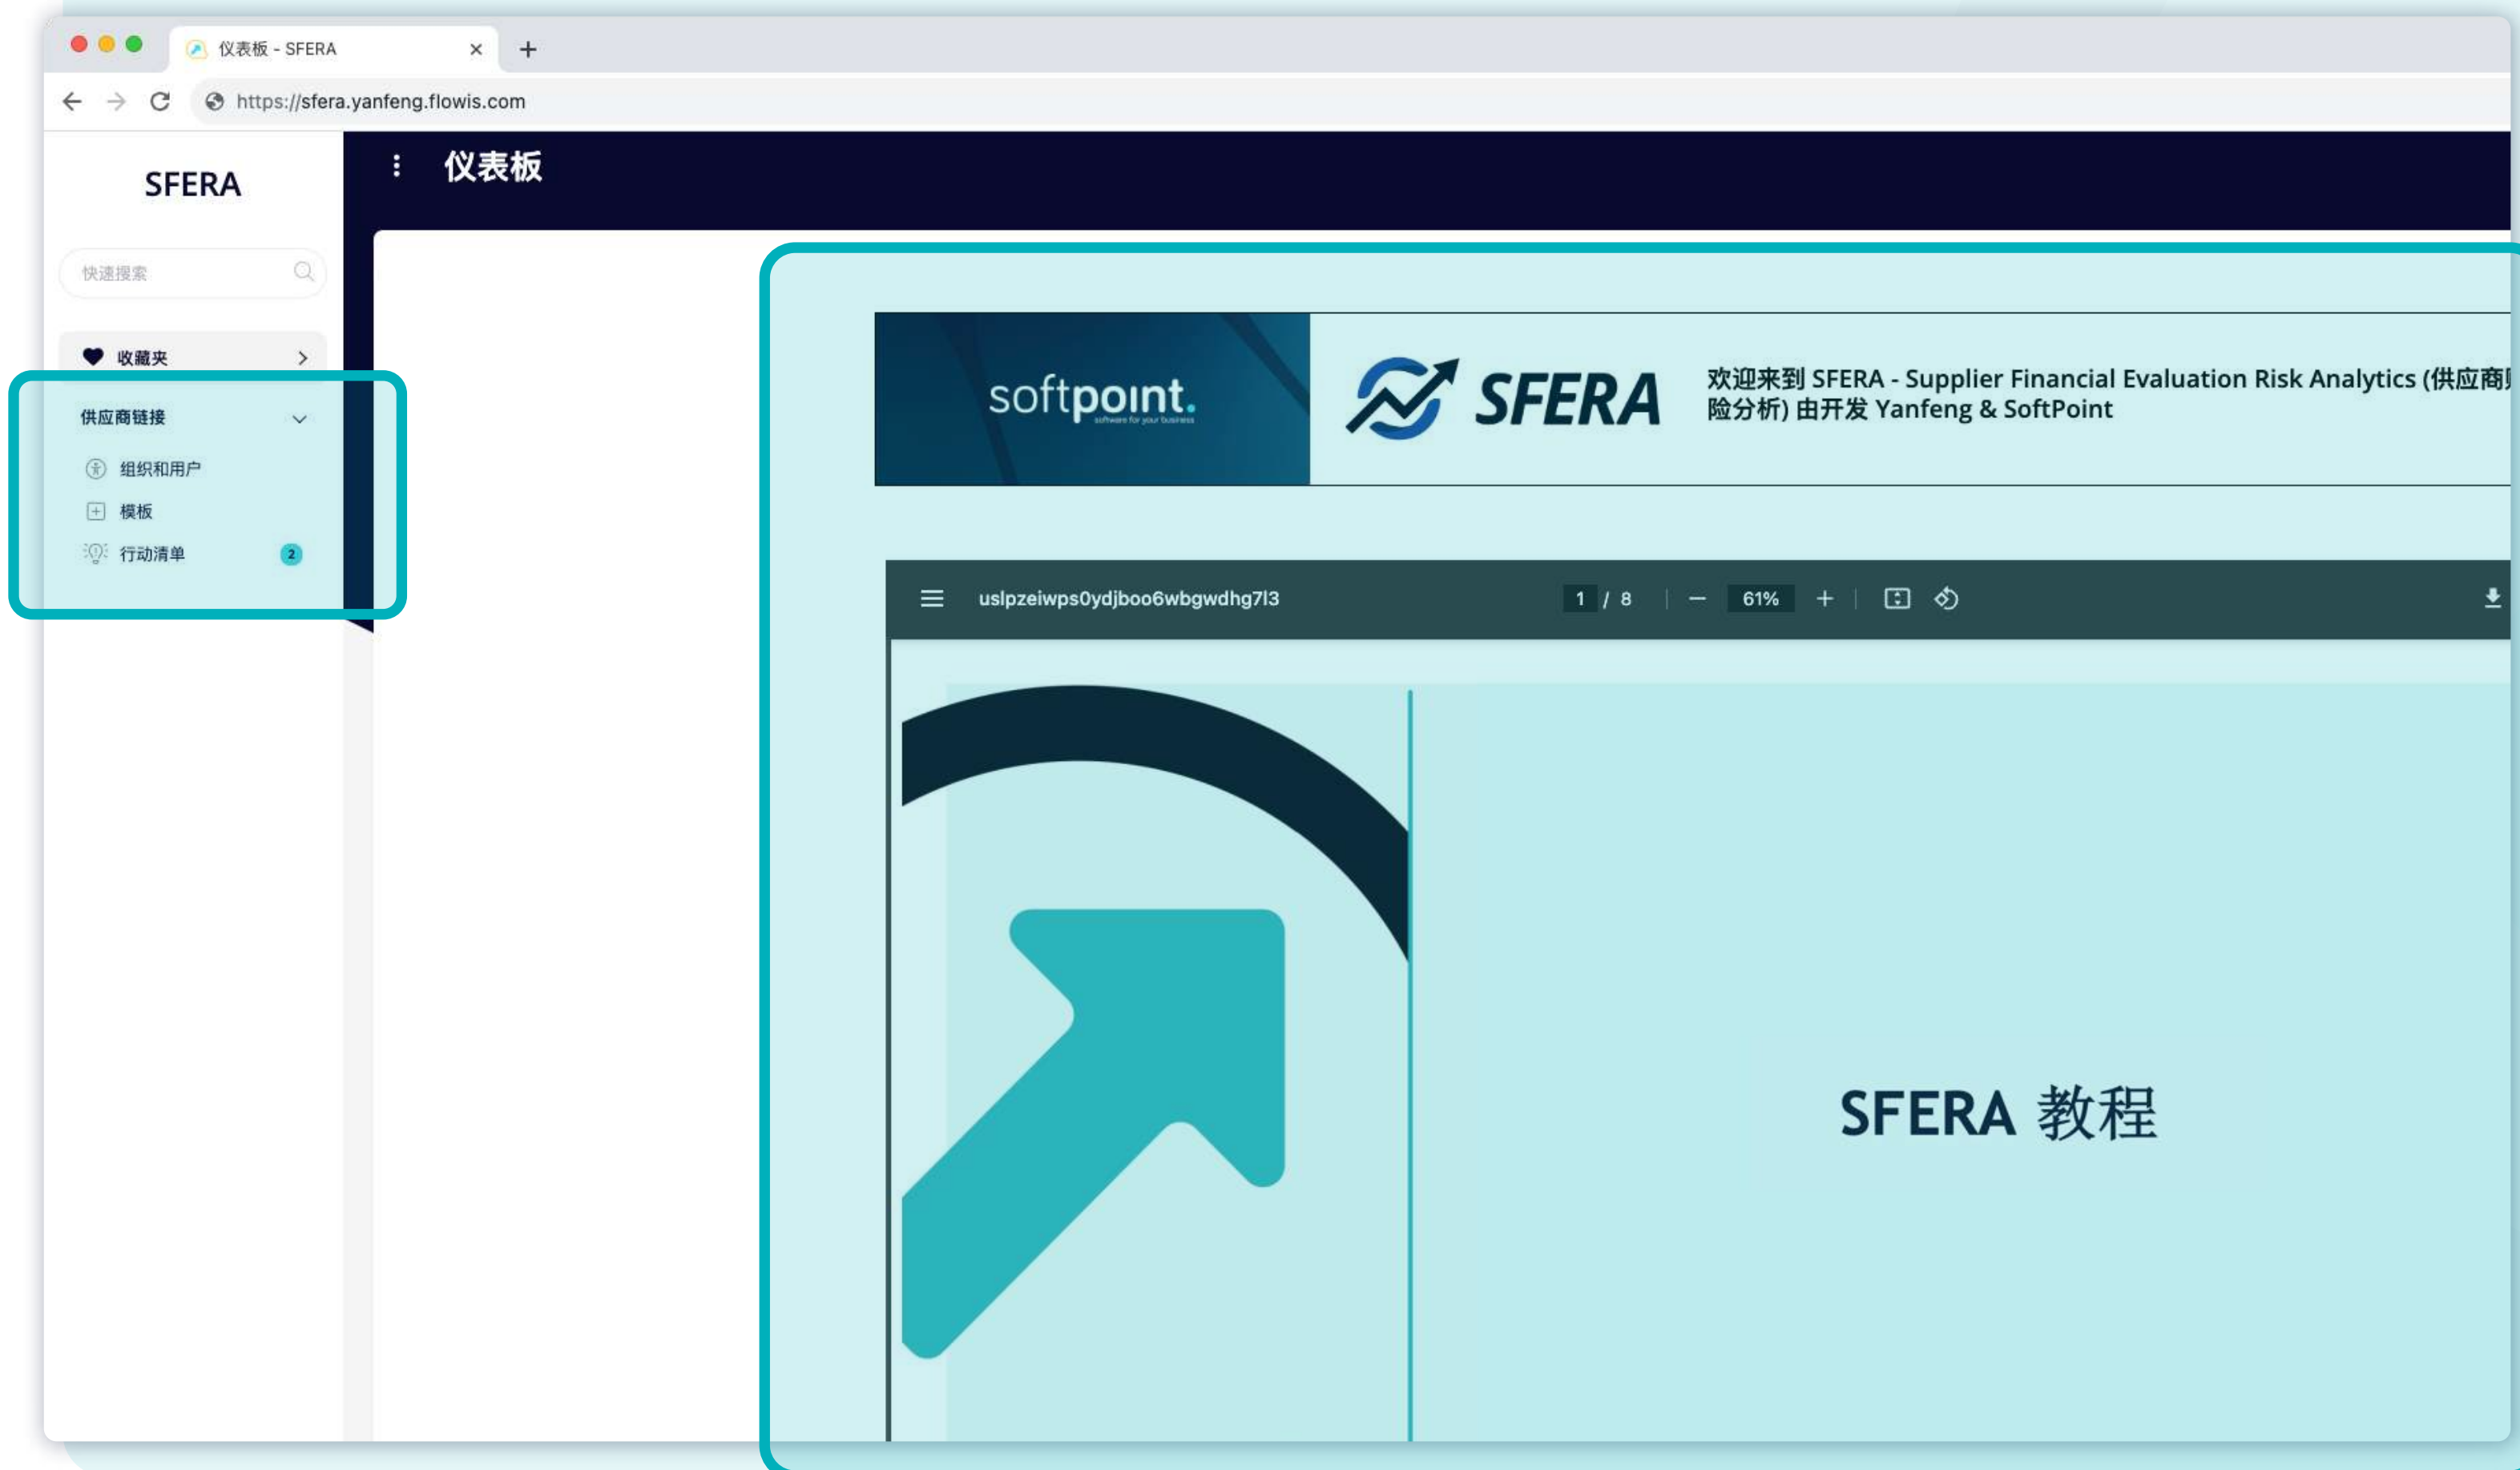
仪表板 - SFERA ×
+
https://sfera.yanfeng.flowis.com

SFERA

快速搜索

收藏夹

供应商链接

组织和用户

模板

行动清单 2

仪表板

softpoint.
software for your business

SFERA

欢迎来到 SFERA - Supplier Financial Evaluation Risk Analytics (供应商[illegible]险分析) 由开发 Yanfeng & SoftPoint

uslpzeiwps0ydjboo6wbgwdhg7l3

1 / 8

61%

SFERA 教程